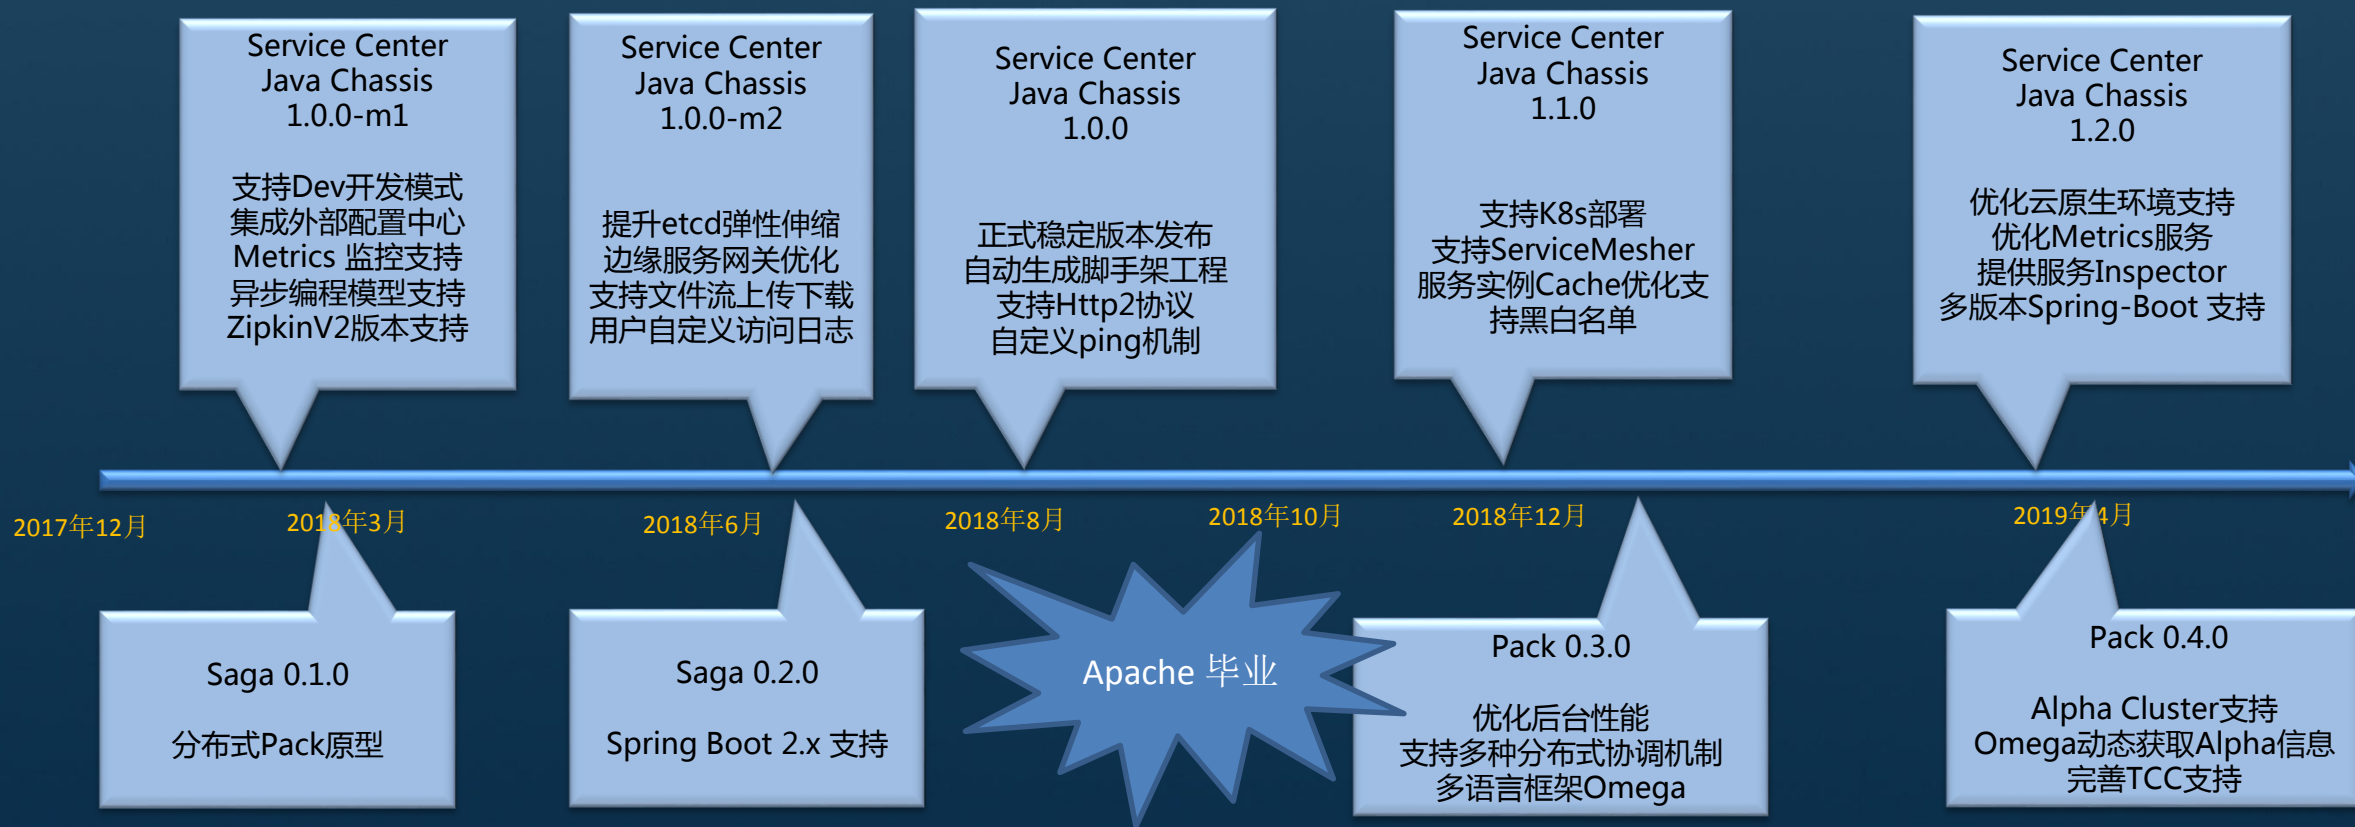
Service Center
Java Chassis
1.0.0-m1

支持Dev开发模式
集成外部配置中心
Metrics 监控支持
异步编程模型支持
ZipkinV2版本支持

Service Center
Java Chassis
1.0.0-m2

提升etcd弹性伸缩
边缘服务网关优化
支持文件流上传下载
用户自定义访问日志

Service Center
Java Chassis
1.0.0

正式稳定版本发布
自动生成脚手架工程
支持Http2协议
自定义ping机制

Service Center
Java Chassis
1.1.0

支持K8s部署
支持ServiceMesher
服务实例Cache优化支持黑白名单

Service Center
Java Chassis
1.2.0

优化云原生环境支持
优化Metrics服务
提供服务Inspector
多版本Spring-Boot 支持

2017年12月

2018年3月

2018年6月

2018年8月

2018年10月

2018年12月

2019年4月

Saga 0.1.0

分布式Pack原型

Saga 0.2.0

Spring Boot 2.x 支持

Apache 毕业

Pack 0.3.0

优化后台性能
支持多种分布式协调机制
多语言框架Omega

Pack 0.4.0

Alpha Cluster支持
Omega动态获取Alpha信息
完善TCC支持